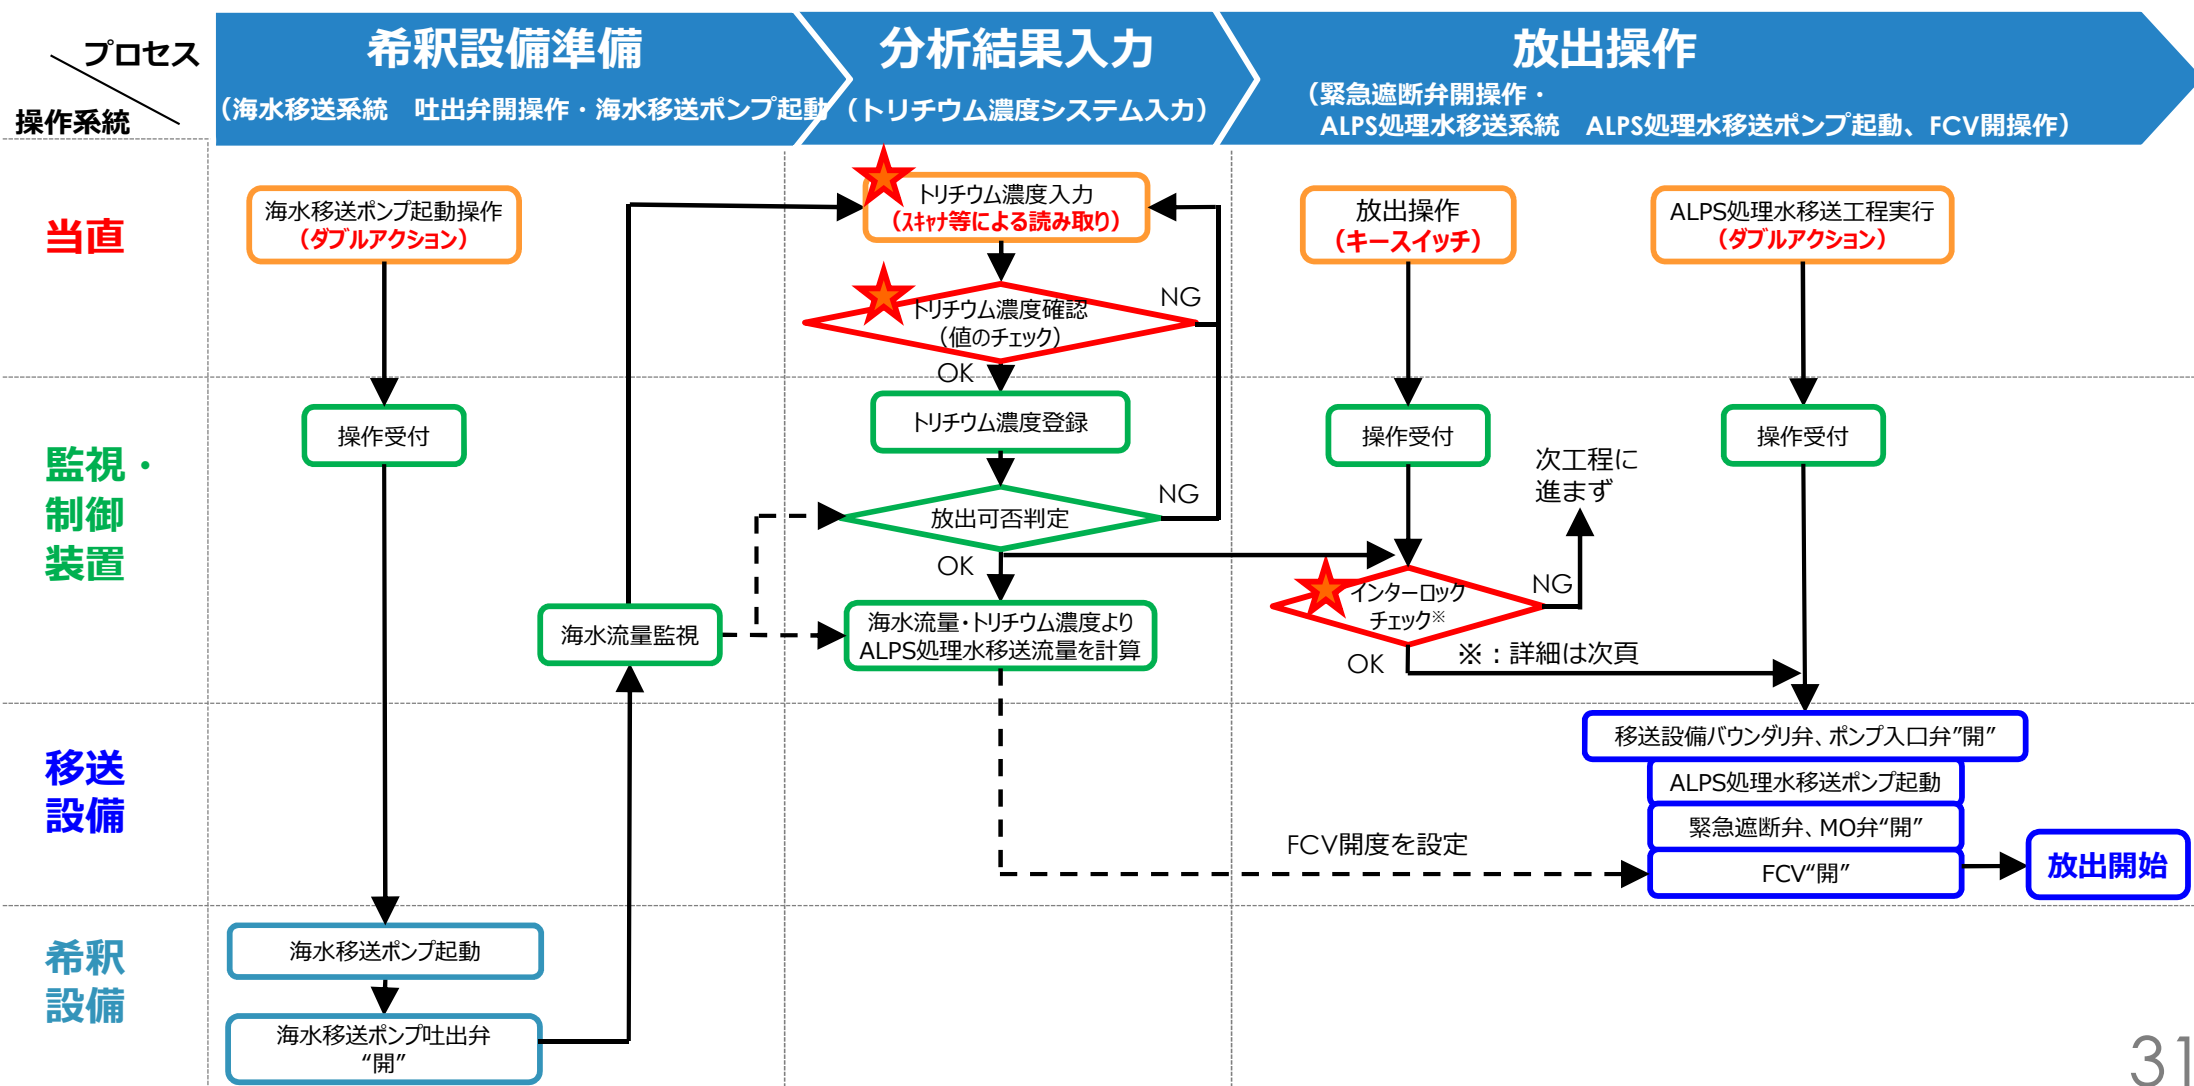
プロセス
操作系統

希釈設備準備
（海水移送系統　吐出弁開操作・海水移送ポンプ起動）

分析結果入力
（トリチウム濃度システム入力）

放出操作
（緊急遮断弁開操作・
ALPS処理水移送系統　ALPS処理水移送ポンプ起動、FCV開操作）

当直

監視・制御装置

移送設備

希釈設備

海水移送ポンプ起動操作
（ダブルアクション）

操作受付

海水移送ポンプ起動

海水移送ポンプ吐出弁“開”

海水流量監視

トリチウム濃度入力
（ｽｷｬﾅ等による読み取り）

トリチウム濃度確認
（値のチェック）

NG

OK

トリチウム濃度登録

放出可否判定

NG

OK

海水流量・トリチウム濃度より
ALPS処理水移送流量を計算

FCV開度を設定

放出操作
（キースイッチ）

操作受付

次工程に
進まず

インターロック
チェック※

NG

OK

※：詳細は次頁

ALPS処理水移送工程実行
（ダブルアクション）

操作受付

移送設備バウンダリ弁、ポンプ入口弁”開”

ALPS処理水移送ポンプ起動

緊急遮断弁、MO弁“開”

FCV“開”

放出開始

31